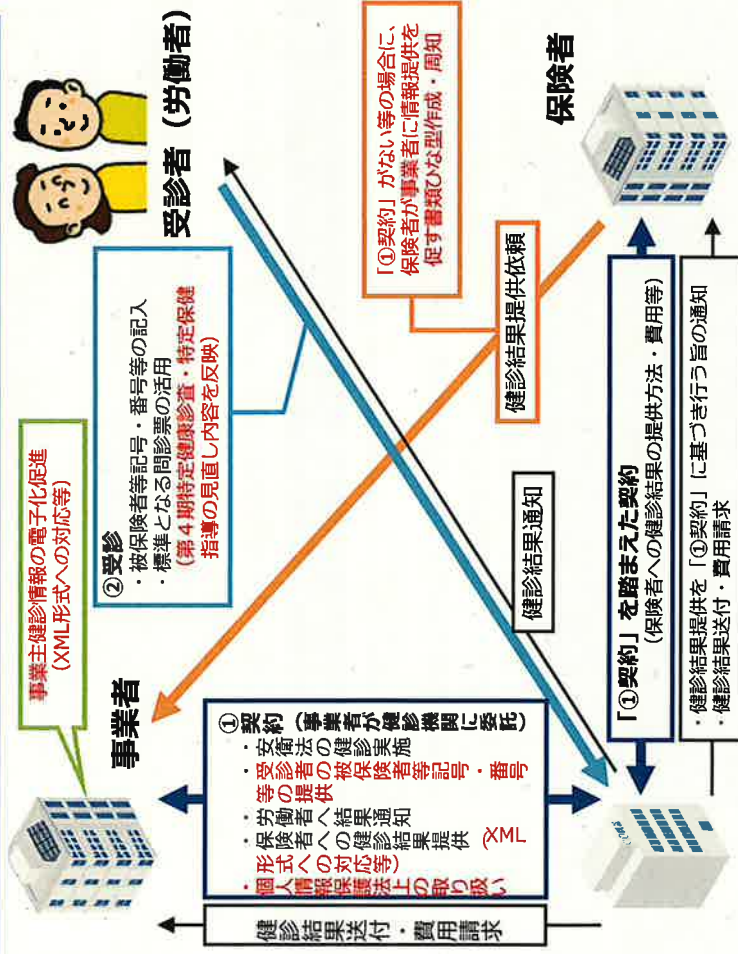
受診者（労働者）

保険者

「①契約」がない等の場合に、保険者が事業者に情報提供を促す書類ひな型作成・周知

健診結果提供依頼

②受診
・被保険者等記号・番号等の記入
・標準となる問診票の活用
（第４期特定健康診査・特定保健指導の見直し内容を反映）

事業主健診情報の電子化促進
（XML形式への対応等）

健診結果通知

「①契約」を踏まえた契約
（保険者への健診結果の提供方法・費用等）

・健診結果提供を「①契約」に基づき行う旨の通知
・健診結果送付・費用請求

事業者

①契約（事業者が健診機関に委託）
・安衛法の健診実施
・受診者の被保険者等記号・番号等の提供
・労働者への結果通知
・保険者への健診結果提供
・個人情報保護法上の取り扱い（XML形式への対応等）

健診結果送付・費用請求